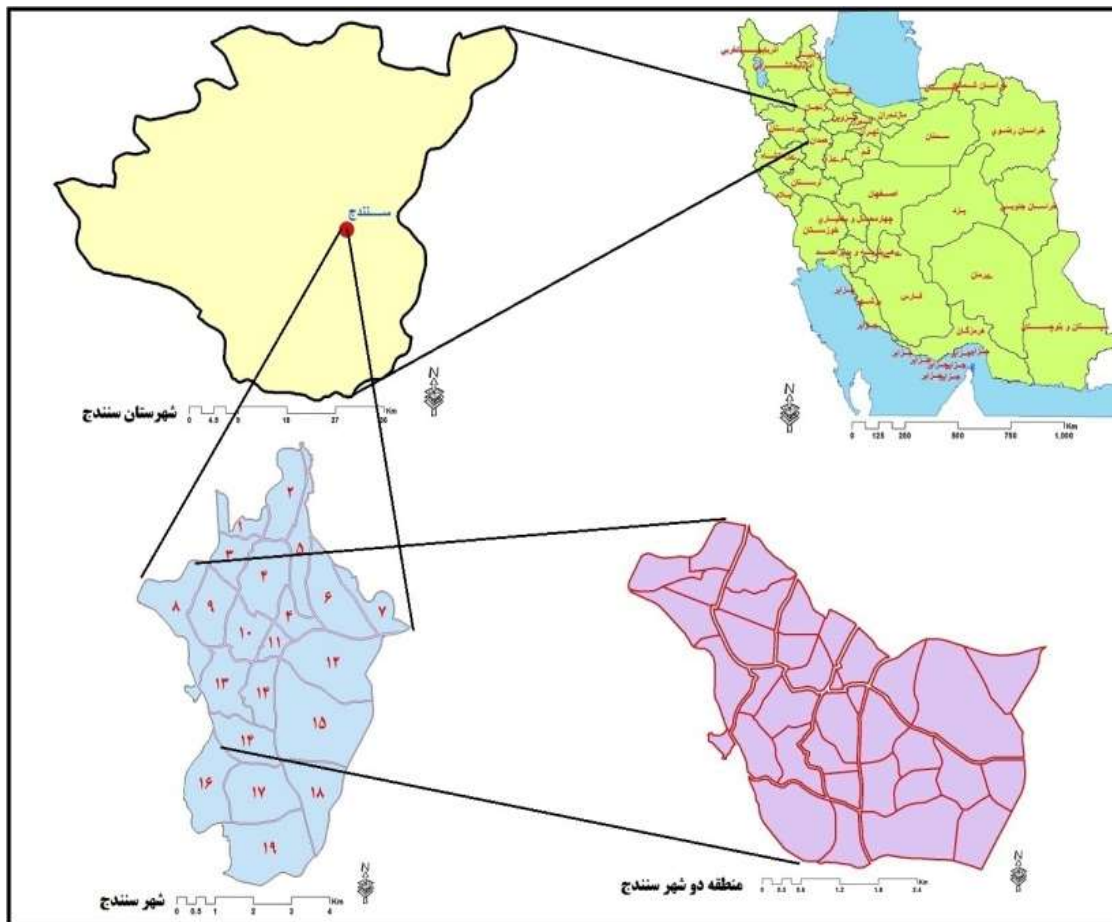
سنندج

شهرستان سنندج
0 4.5 9 18 27 36 Km

N

خراسان شمالی
خراسان رضوی
سمنان
اصفهان
یزد
چهارمحال و بختیاری
خوزستان
خراسان جنوبی
کرمان
فارس
هرمزگان
سیستان و بلوچستان
لرستان
مازندران
قم
تهران
کردستان
همدان
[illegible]

N
0 125 250 500 750 1,000 Km

۲
۱
۳
۵
۴
۶
۷
۸
۹
۱۰
۱۱
۴
۱۲
۱۳
۱۴
۱۵
۱۴
۱۶
۱۷
۱۸
۱۹

N
شهر سنندج
0 0.5 1 2 3 4 Km

منطقه دو شهر سنندج
0 0.3 0.6 1.2 1.8 2.4 Km

N